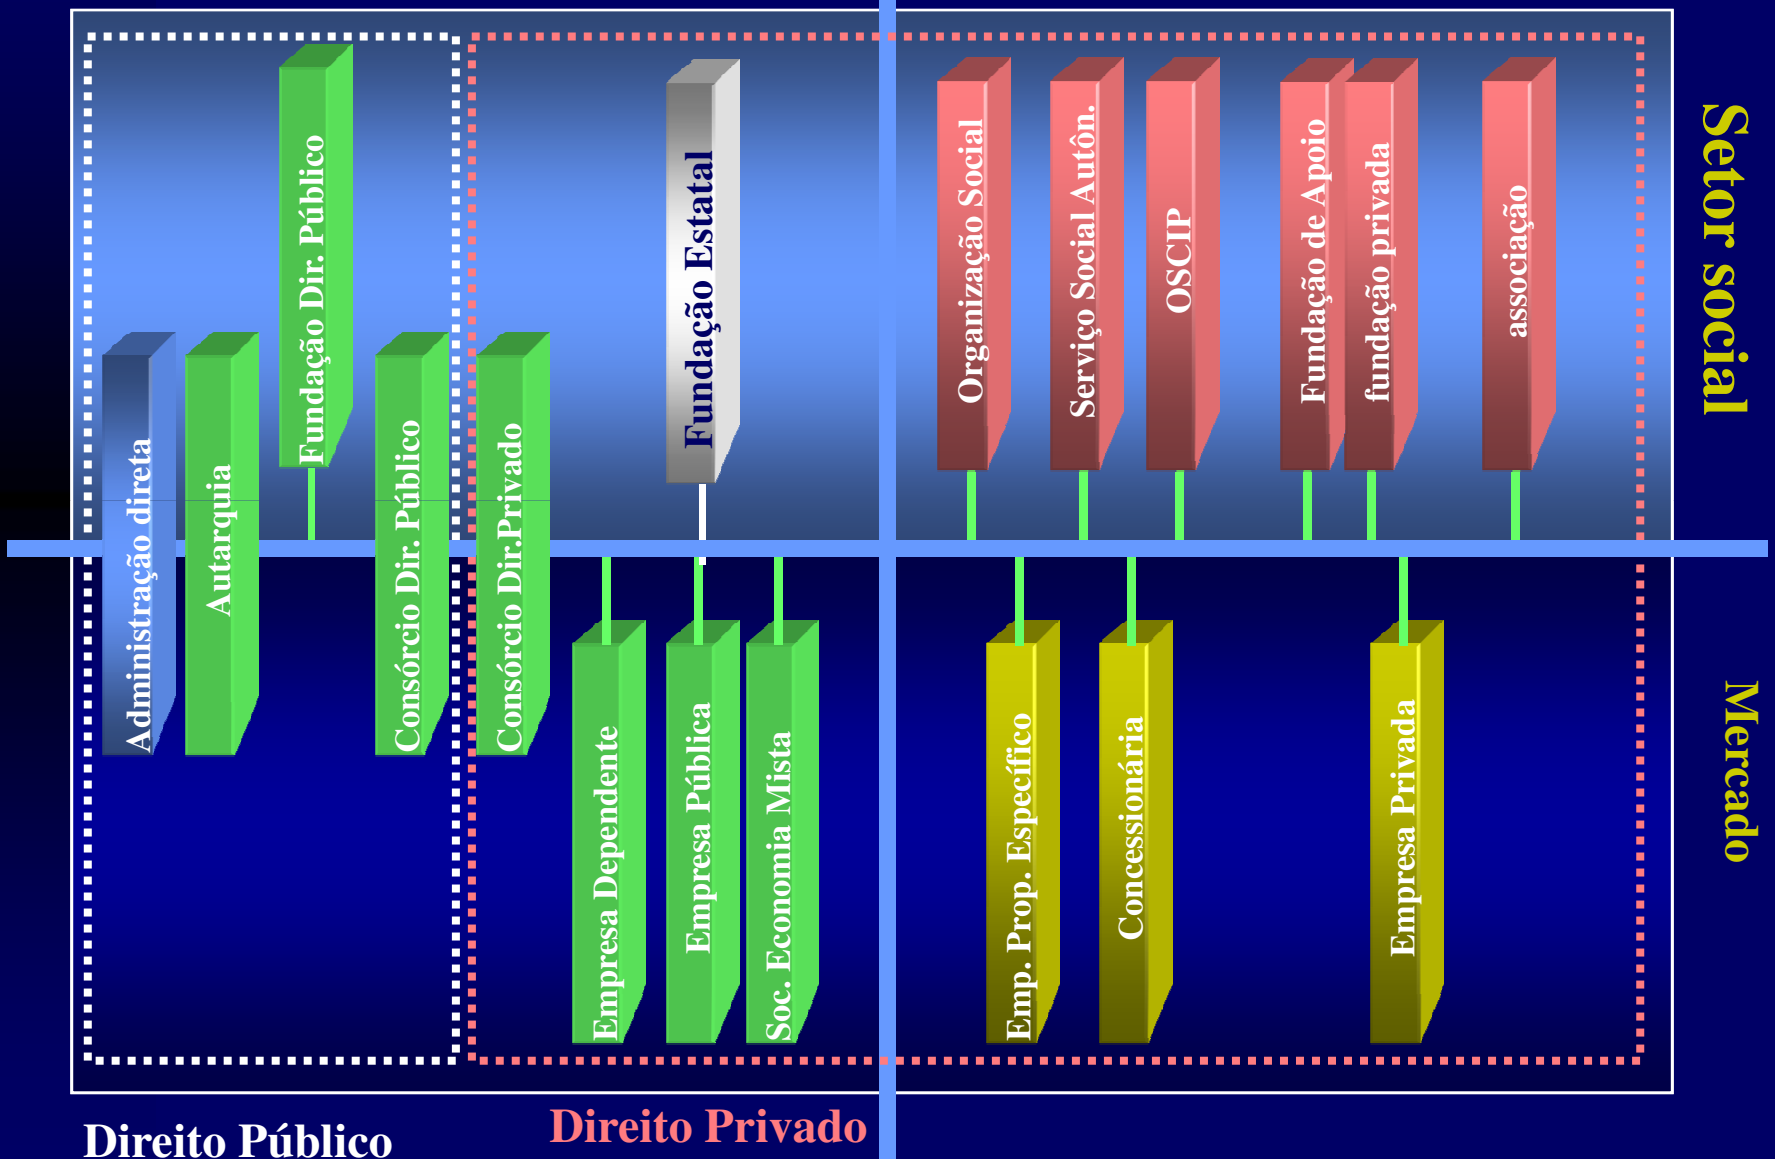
Fundação Dir. Público

Fundação Estatal

Organização Social

Serviço Social Autôn.

OSCIP

Fundação de Apoio

fundação privada

associação

Setor social

Administração direta

Autarquia

Consórcio Dir. Público

Consórcio Dir.Privado

Empresa Dependente

Empresa Pública

Soc. Economia Mista

Emp. Prop. Específico

Concessionária

Empresa Privada

Mercado

Direito Público

Direito Privado